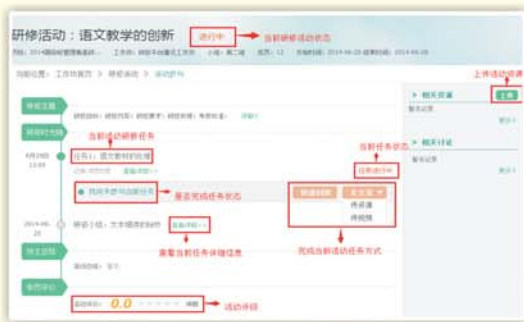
研修活动：语文教学的创新 进行中 当前研修活动状态

当前位置：工作坊首页 > 研修活动 > 活动任务

上传活动资源

相关资源

上传

暂无记录

相关讨论

暂无记录

研修主题

研修时间线

当前活动研修任务

6月29日 13:00

任务1：语文教材的处理

任务活动中

当前活动任务状态

我尚未参与此任务

查看完成任务状态

作业提交

所有文件

传资源

传视频

2014-06-20

研修小组：文本细读的实际 查看详细>>

查看当前任务详细信息

完成当前活动任务方式

综合总结

活动评价

综合评分：0.0 评价

活动评级